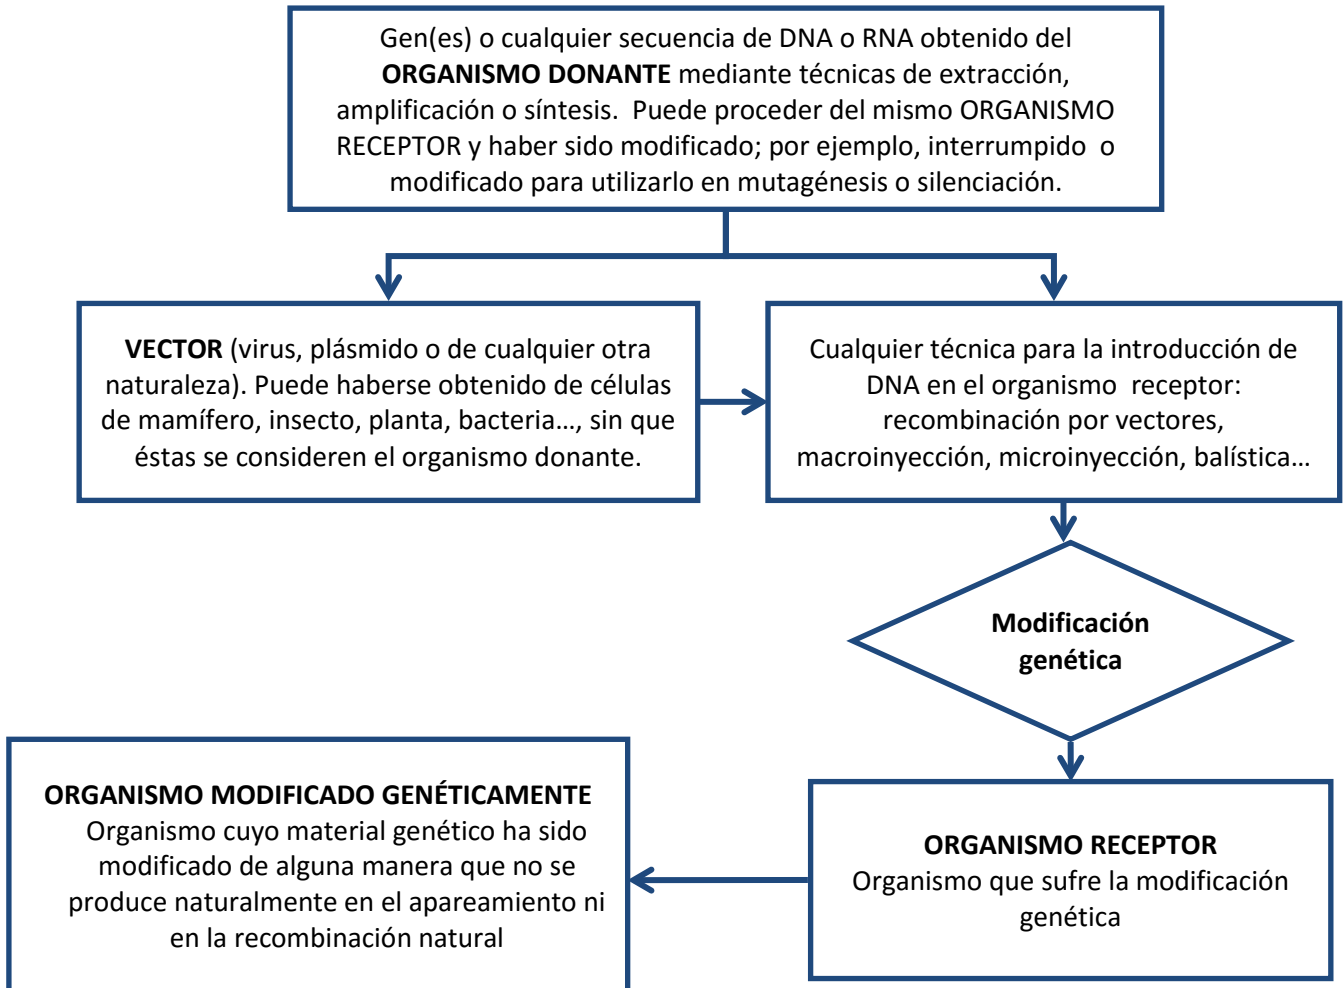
Gen(es) o cualquier secuencia de DNA o RNA obtenido del **ORGANISMO DONANTE** mediante técnicas de extracción, amplificación o síntesis. Puede proceder del mismo ORGANISMO RECEPTOR y haber sido modificado; por ejemplo, interrumpido o modificado para utilizarlo en mutagénesis o silenciación.

**VECTOR** (virus, plásmido o de cualquier otra naturaleza). Puede haberse obtenido de células de mamífero, insecto, planta, bacteria…, sin que éstas se consideren el organismo donante.

Cualquier técnica para la introducción de DNA en el organismo receptor: recombinación por vectores, macroinyección, microinyección, balística…

**Modificación genética**

**ORGANISMO RECEPTOR**
Organismo que sufre la modificación genética

**ORGANISMO MODIFICADO GENÉTICAMENTE**
Organismo cuyo material genético ha sido modificado de alguna manera que no se produce naturalmente en el apareamiento ni en la recombinación natural